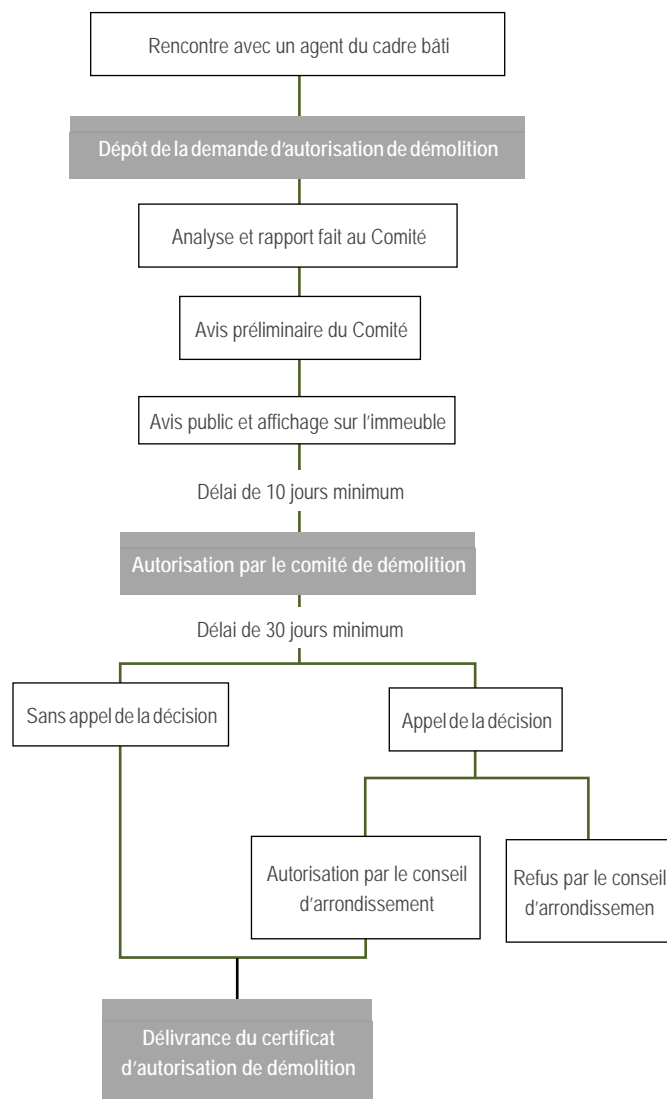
Rencontre avec un agent du cadre bâti

Dépôt de la demande d'autorisation de démolition

Analyse et rapport fait au Comité

Avis préliminaire du Comité

Avis public et affichage sur l'immeuble

Délai de 10 jours minimum

Autorisation par le comité de démolition

Délai de 30 jours minimum

Sans appel de la décision

Appel de la décision

Autorisation par le conseil d'arrondissement

Refus par le conseil d'arrondissemen

Délivrance du certificat d'autorisation de démolition